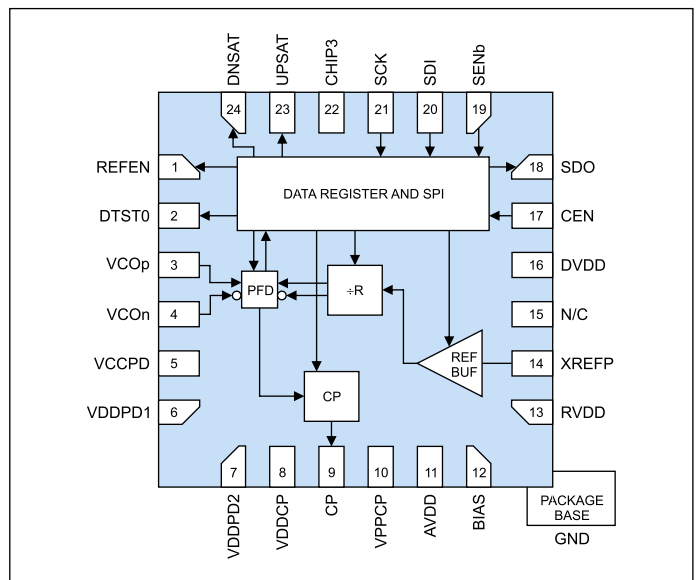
DNSAT UPSAT CHIP3 SCK SDI SENb

24 23 22 21 20 19

REFEN 1

DTST0 2

VCOp 3

VCOn 4

VCCPD 5

VDDPD1 6

DATA REGISTER AND SPI

PFD

÷R

CP

REF BUF

18 SDO

17 CEN

16 DVDD

15 N/C

14 XREFP

13 RVDD

7 8 9 10 11 12

VDDPD2 VDDCP CP VPPCP AVDD BIAS

PACKAGE BASE

GND